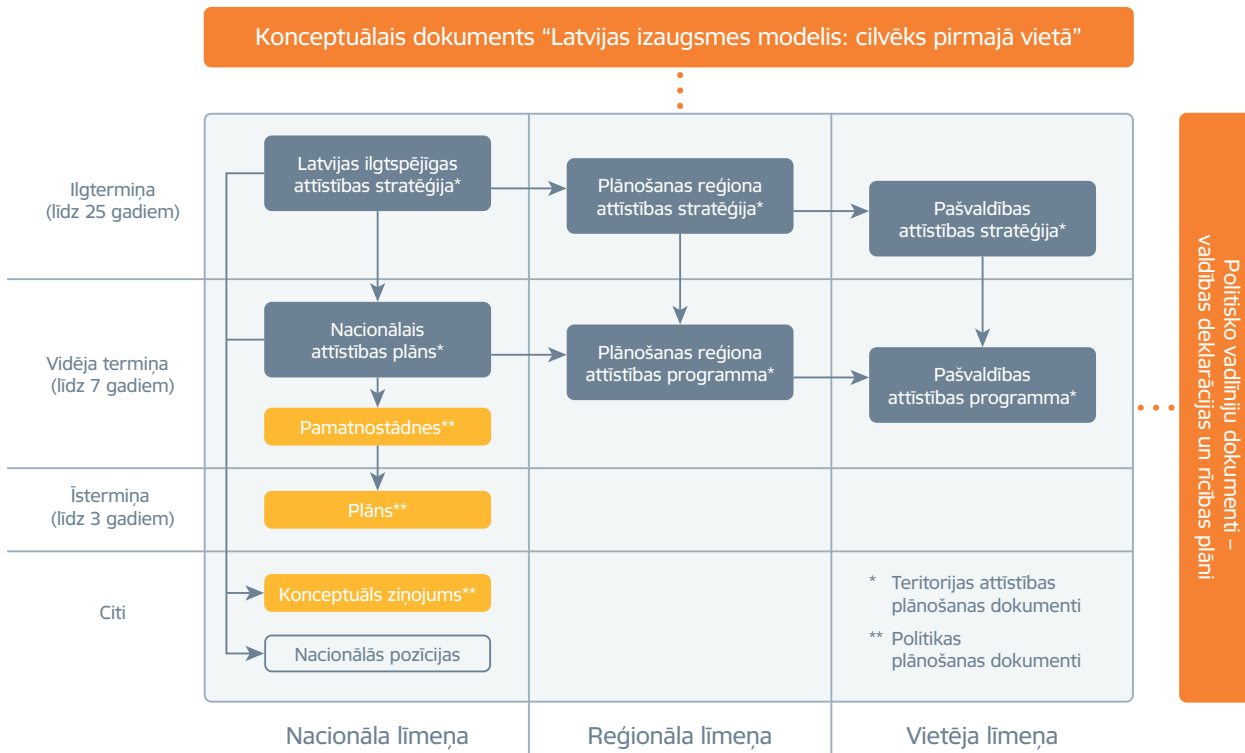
Konceptuālais dokuments “Latvijas izaugsmes modelis: cilvēks pirmajā vietā”

Ilgtermiņa (līdz 25 gadiem)

Vidēja termiņa (līdz 7 gadiem)

Īstermiņa (līdz 3 gadiem)

Citi

Latvijas ilgtspējīgas attīstības stratēģija*

Plānošanas reģiona attīstības stratēģija*

Pašvaldības attīstības stratēģija*

Nacionālais attīstības plāns*

Plānošanas reģiona attīstības programma*

Pašvaldības attīstības programma*

Pamatnostādnes**

Plāns**

Konceptuāls ziņojums**

Nacionālās pozīcijas

* Teritorijas attīstības plānošanas dokumenti

** Politikas plānošanas dokumenti

Politisko vadlīniju dokumenti – valdības deklarācijas un rīcības plāni

Nacionāla līmeņa

Reģionāla līmeņa

Vietēja līmeņa